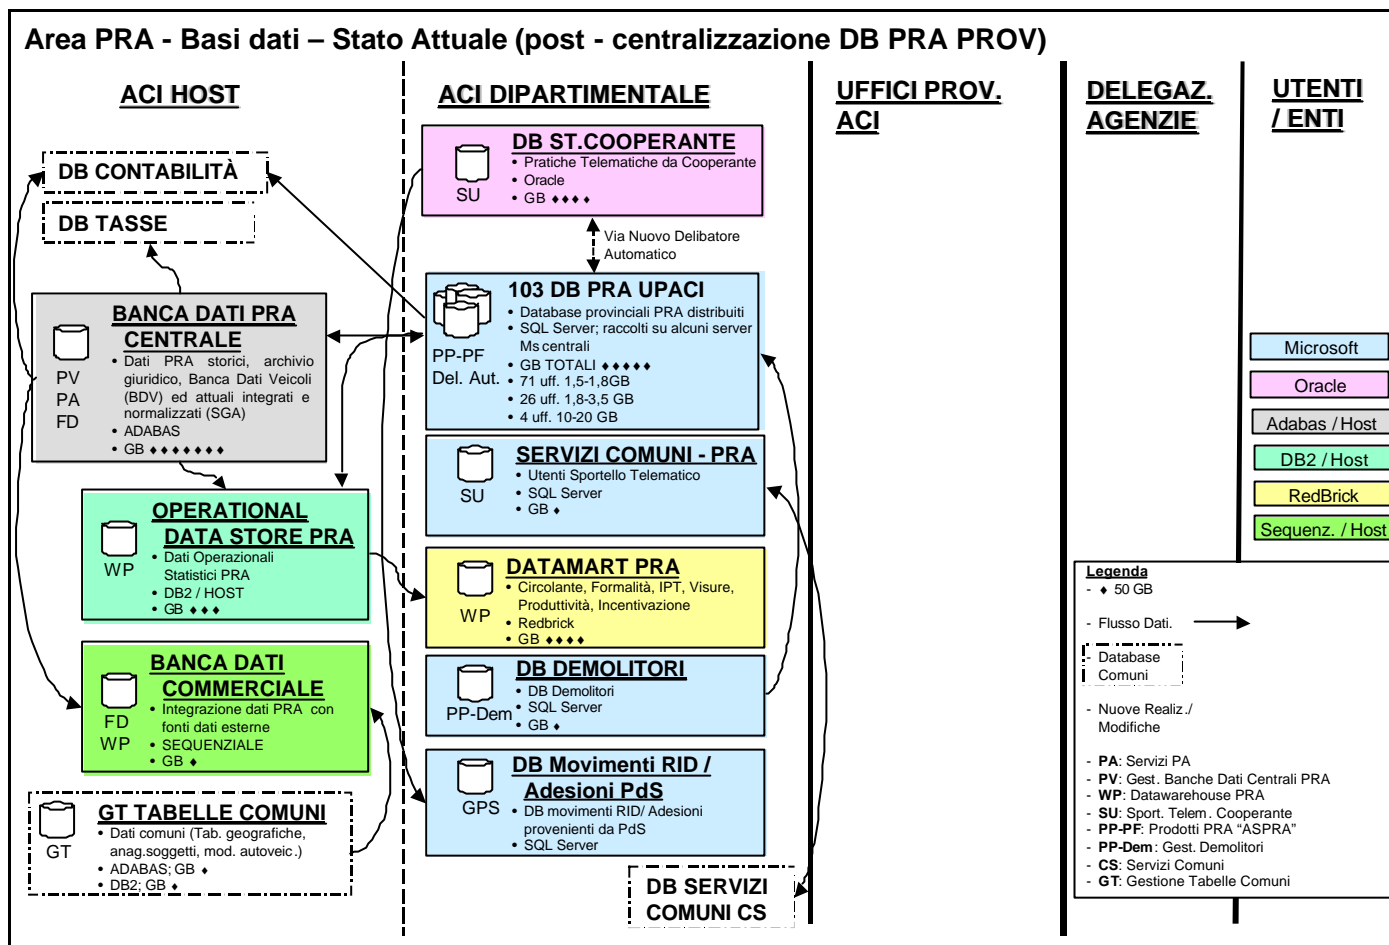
Area PRA - Basi dati – Stato Attuale (post - centralizzazione DB PRA PROV)

ACI HOST

ACI DIPARTIMENTALE

UFFICI PROV. ACI

DELEGAZ. AGENZIE

UTENTI / ENTI

DB CONTABILITÀ

DB TASSE

BANCA DATI PRA CENTRALE
PV
PA
FD
• Dati PRA storici, archivio giuridico, Banca Dati Veicoli (BDV) ed attuali integrati e normalizzati (SGA)
• ADABAS
• GB ♦♦♦♦♦♦♦

OPERATIONAL DATA STORE PRA
WP
• Dati Operazionali Statistici PRA
• DB2 / HOST
• GB ♦♦♦

BANCA DATI COMMERCIALE
FD
WP
• Integrazione dati PRA con fonti dati esterne
• SEQUENZIALE
• GB ♦

GT TABELLE COMUNI
GT
• Dati comuni (Tab. geografiche, anag.soggetti, mod. autoveic.)
• ADABAS; GB ♦
• DB2; GB ♦

DB ST.COOPERANTE
SU
• Pratiche Telematiche da Cooperante
• Oracle
• GB ♦♦♦♦

Via Nuovo Delibatore Automatico

103 DB PRA UPACI
PP-PF
Del. Aut.
• Database provinciali PRA distribuiti
• SQL Server; raccolti su alcuni server Ms centrali
• GB TOTALI ♦♦♦♦♦
• 71 uff. 1,5-1,8GB
• 26 uff. 1,8-3,5 GB
• 4 uff. 10-20 GB

SERVIZI COMUNI - PRA
SU
• Utenti Sportello Telematico
• SQL Server
• GB ♦

DATAMART PRA
WP
• Circolante, Formalità, IPT, Visure, Produttività, Incentivazione
• Redbrick
• GB ♦♦♦♦

DB DEMOLITORI
PP-Dem
• DB Demolitori
• SQL Server
• GB ♦

DB Movimenti RID / Adesioni PdS
GPS
• DB movimenti RID/ Adesioni provenienti da PdS
• SQL Server

DB SERVIZI COMUNI CS

Microsoft
Oracle
Adabas / Host
DB2 / Host
RedBrick
Sequenz. / Host

Legenda
- ♦ 50 GB
- Flusso Dati.
- Database Comuni
- Nuove Realiz./ Modifiche
- PA: Servizi PA
- PV: Gest. Banche Dati Centrali PRA
- WP: Datawarehouse PRA
- SU: Sport. Telem. Cooperante
- PP-PF: Prodotti PRA "ASPRA"
- PP-Dem: Gest. Demolitori
- CS: Servizi Comuni
- GT: Gestione Tabelle Comuni